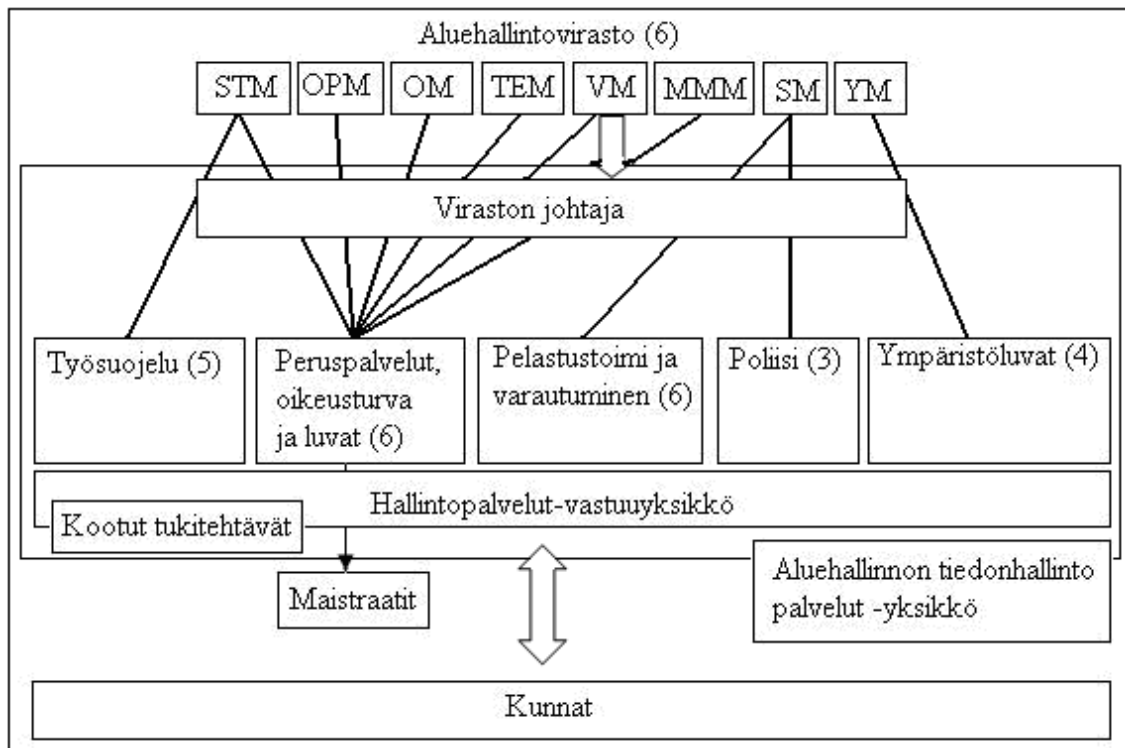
Aluehallintovirasto (6)

STM OPM OM TEM VM MMM SM YM

Viraston johtaja

Työsuojelu (5)

Peruspalvelut, oikeusturva ja luvat (6)

Pelastustoimi ja varautuminen (6)

Poliisi (3)

Ympäristöluvat (4)

Hallintopalvelut-vastuuyksikkö

Kootut tukitehtävät

Maistraatit

Aluehallinnon tiedonhallinto palvelut -yksikkö

Kunnat